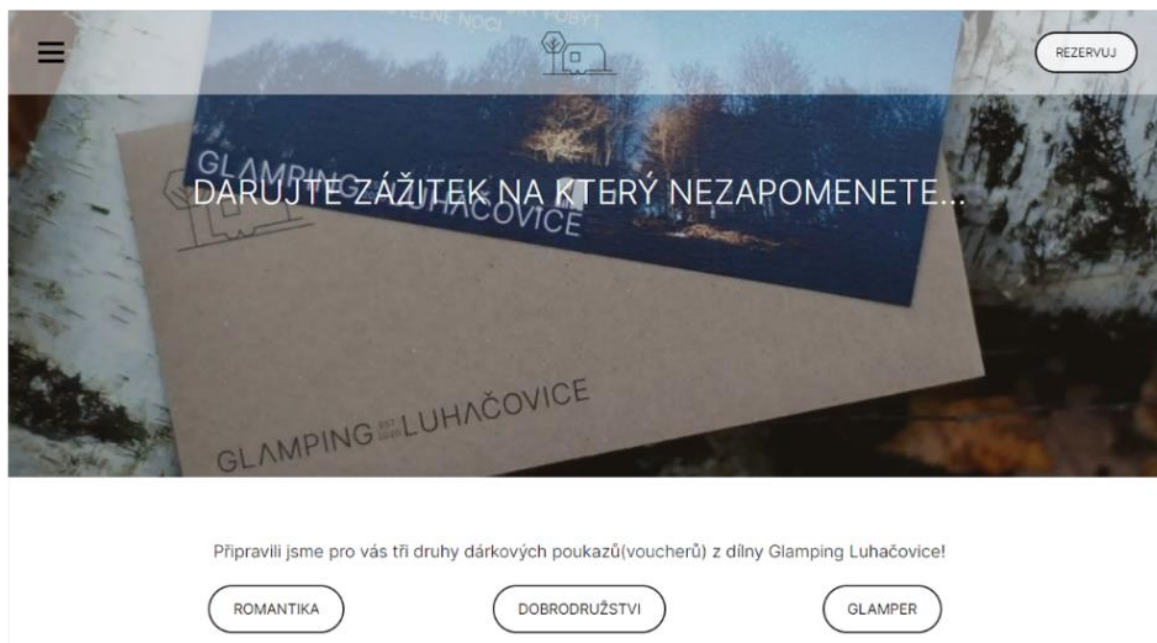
REZERVUJ

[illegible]ELNÉ NOCI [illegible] POBYT

GLAMPING LUHAČOVICE

DARUJTE ZÁŽITEK NA KTERÝ NEZAPOMENETE...

GLAMPING EST 2020 LUHAČOVICE

Připravili jsme pro vás tři druhy dárkových poukazů(voucherů) z dílny Glamping Luhačovice!

ROMANTIKA

DOBRODRUŽSTVI

GLAMPER